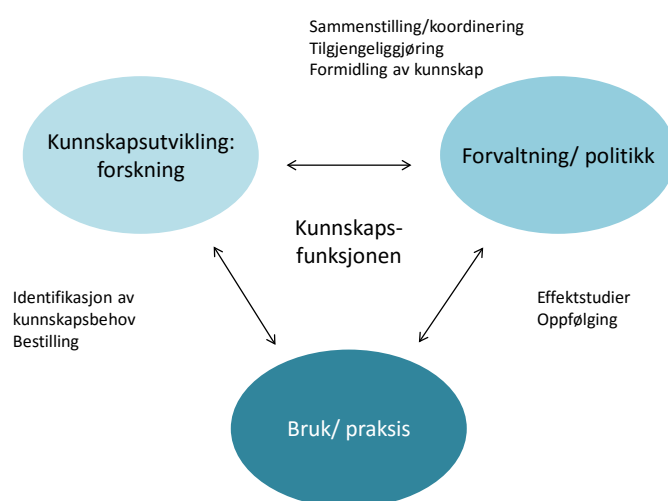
Sammenstilling/koordinering
Tilgjengeliggjøring
Formidling av kunnskap

Kunnskapsutvikling: forskning

Forvaltning/ politikk

Kunnskaps-funksjonen

Identifikasjon av kunnskapsbehov
Bestilling

Effektstudier
Oppfølging

Bruk/ praksis